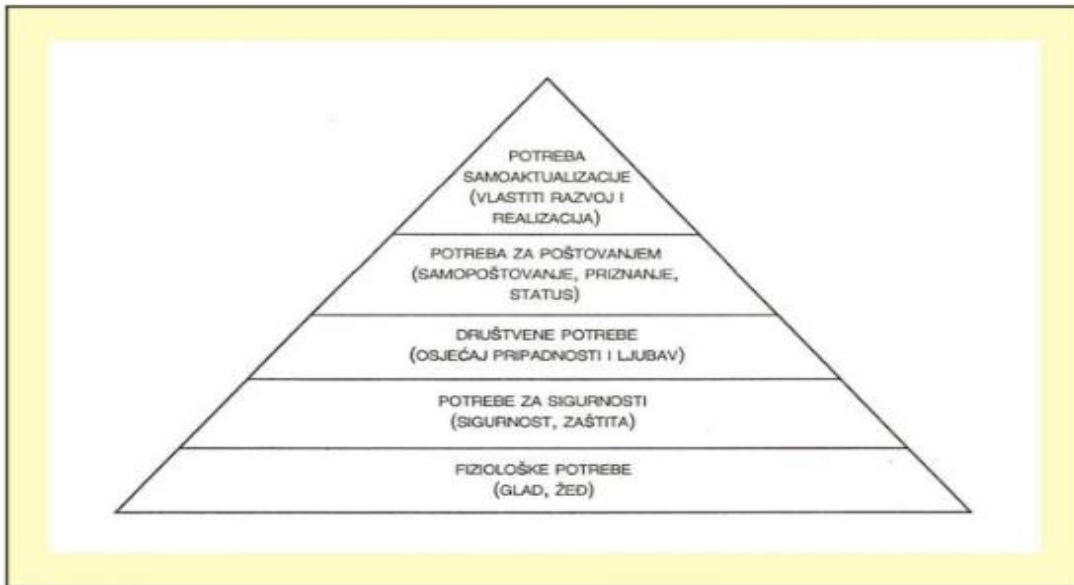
POTREBA SAMOAKTUALIZACIJE (VLASTITI RAZVOJ I REALIZACIJA)

POTREBA ZA POŠTOVANJEM (SAMOPOŠTOVANJE, PRIZNANJE, STATUS)

DRUŠTVENE POTREBE (OSJEĆAJ PRIPADNOSTI I LJUBAV)

POTREBE ZA SIGURNOSTI (SIGURNOST, ZAŠTITA)

FIZIOLOŠKE POTREBE (GLAD, ŽEĐ)